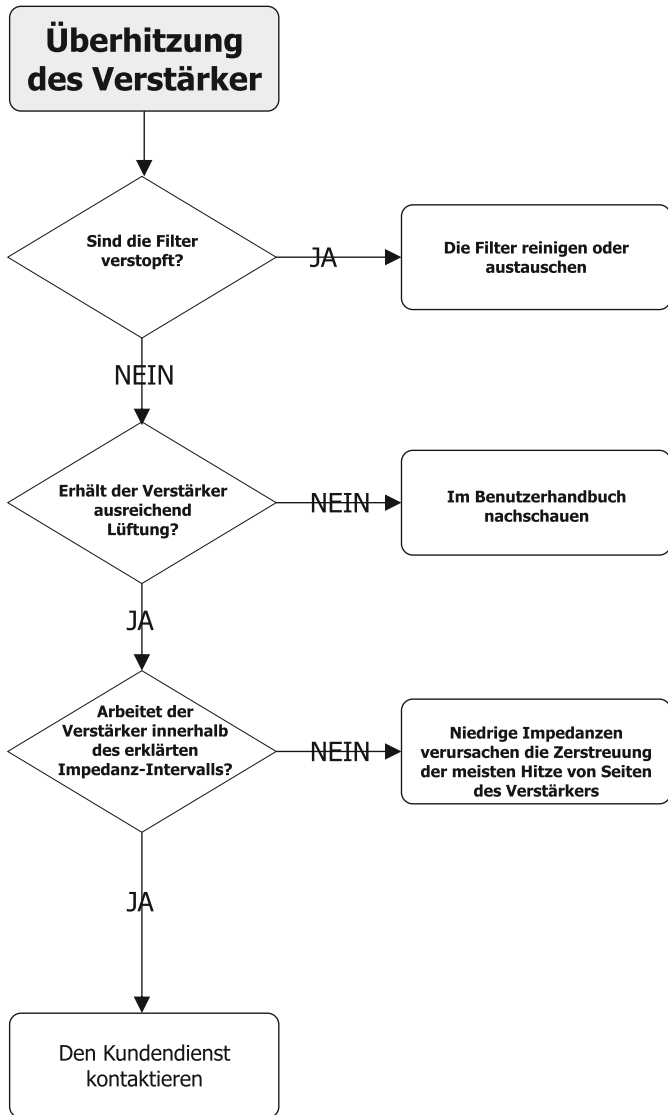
Überhitzung des Verstärker

Sind die Filter verstopft?

JA

Die Filter reinigen oder austauschen

NEIN

Erhält der Verstärker ausreichend Lüftung?

NEIN

Im Benutzerhandbuch nachschauen

JA

Arbeitet der Verstärker innerhalb des erklärten Impedanz-Intervalls?

NEIN

Niedrige Impedanzen verursachen die Zerstreuung der meisten Hitze von Seiten des Verstärkers

JA

Den Kundendienst kontaktieren